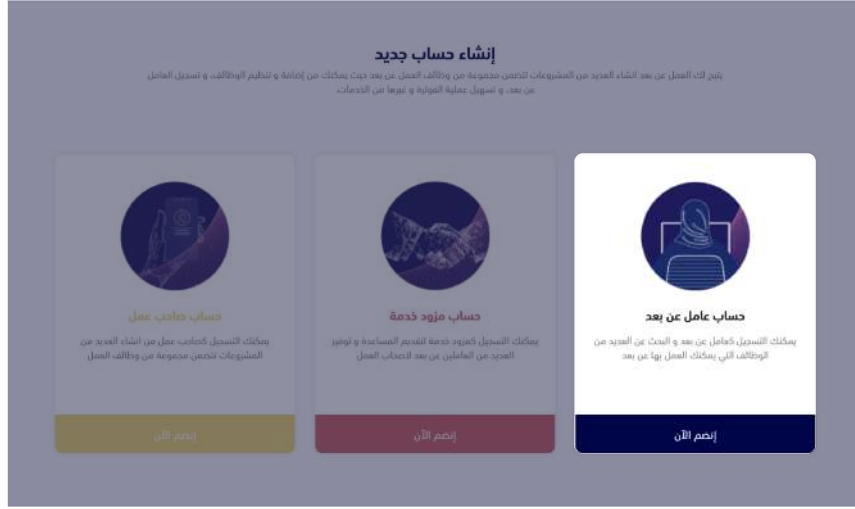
إنشاء حساب جديد

يتيح لك العمل عن بعد انشاء العديد من المشروعات لتضمن مجموعة من وظائف العمل عن بعد حيث يمكنك من إضافة و تنظيم الوظائف و تسجيل العامل عن بعد، و تسهيل عملية الفوترة و غيرها من الخدمات

حساب عامل عن بعد

يمكنك التسجيل كعامل عن بعد و البحث عن العديد من الوظائف التي يمكنك العمل بها عن بعد

إنضم الآن

حساب مزود خدمة

يمكنك التسجيل كمزود خدمة لتقديم المساعدة و توفير العديد من العاملين عن بعد لأصحاب العمل

إنضم الآن

حساب صاحب عمل

يمكنك التسجيل كصاحب عمل من انشاء العديد من المشروعات لتضمن مجموعة من وظائف العمل

إنضم الآن